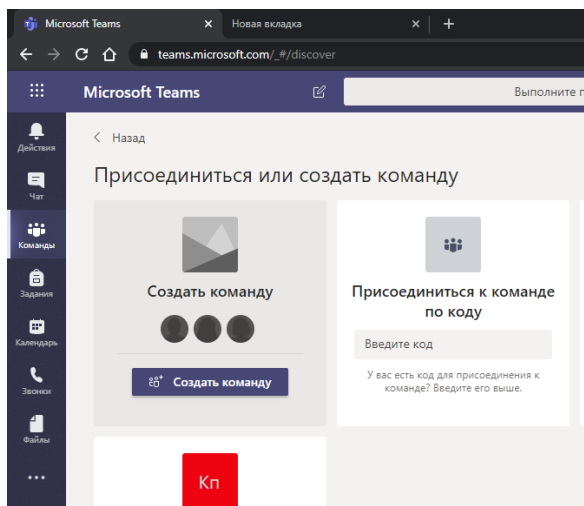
Microsoft Teams ×
Новая вкладка ×
+
teams.microsoft.com/_#/discover

Microsoft Teams
Выполните п

Действия
Чат
Команды
Задания
Календарь
Звонки
Файлы
...

< Назад

Присоединиться или создать команду

Создать команду
Создать команду

Присоединиться к команде по коду
Введите код
У вас есть код для присоединения к команде? Введите его выше.

Кп